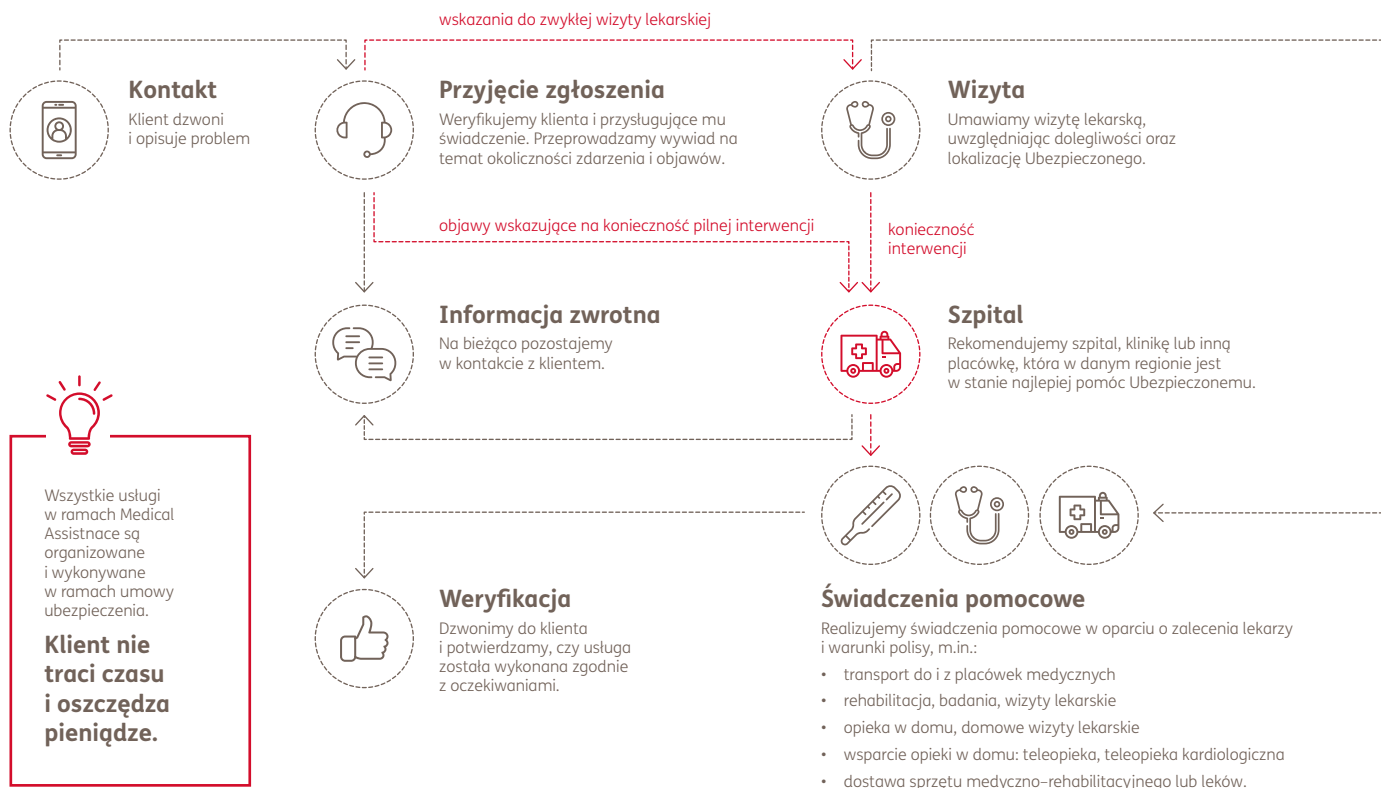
wskazania do zwykłej wizyty lekarskiej

Kontakt
Klient dzwoni i opisuje problem

Przyjęcie zgłoszenia
Weryfikujemy klienta i przysługujące mu świadczenie. Przeprowadzamy wywiad na temat okoliczności zdarzenia i objawów.

Wizyta
Umawiamy wizytę lekarską, uwzględniając dolegliwości oraz lokalizację Ubezpieczonego.

objawy wskazujące na konieczność pilnej interwencji

konieczność interwencji

Informacja zwrotna
Na bieżąco pozostajemy w kontakcie z klientem.

Szpital
Rekomendujemy szpital, klinikę lub inną placówkę, która w danym regionie jest w stanie najlepiej pomóc Ubezpieczonemu.

Wszystkie usługi w ramach Medical Assistnace są organizowane i wykonywane w ramach umowy ubezpieczenia.

Klient nie traci czasu i oszczędza pieniądze.

Weryfikacja
Dzwonimy do klienta i potwierdzamy, czy usługa została wykonana zgodnie z oczekiwaniami.

Świadczenia pomocowe
Realizujemy świadczenia pomocowe w oparciu o zalecenia lekarzy i warunki polisy, m.in.:
• transport do i z placówek medycznych
• rehabilitacja, badania, wizyty lekarskie
• opieka w domu, domowe wizyty lekarskie
• wsparcie opieki w domu: teleopieka, teleopieka kardiologiczna
• dostawa sprzętu medyczno–rehabilitacyjnego lub leków.